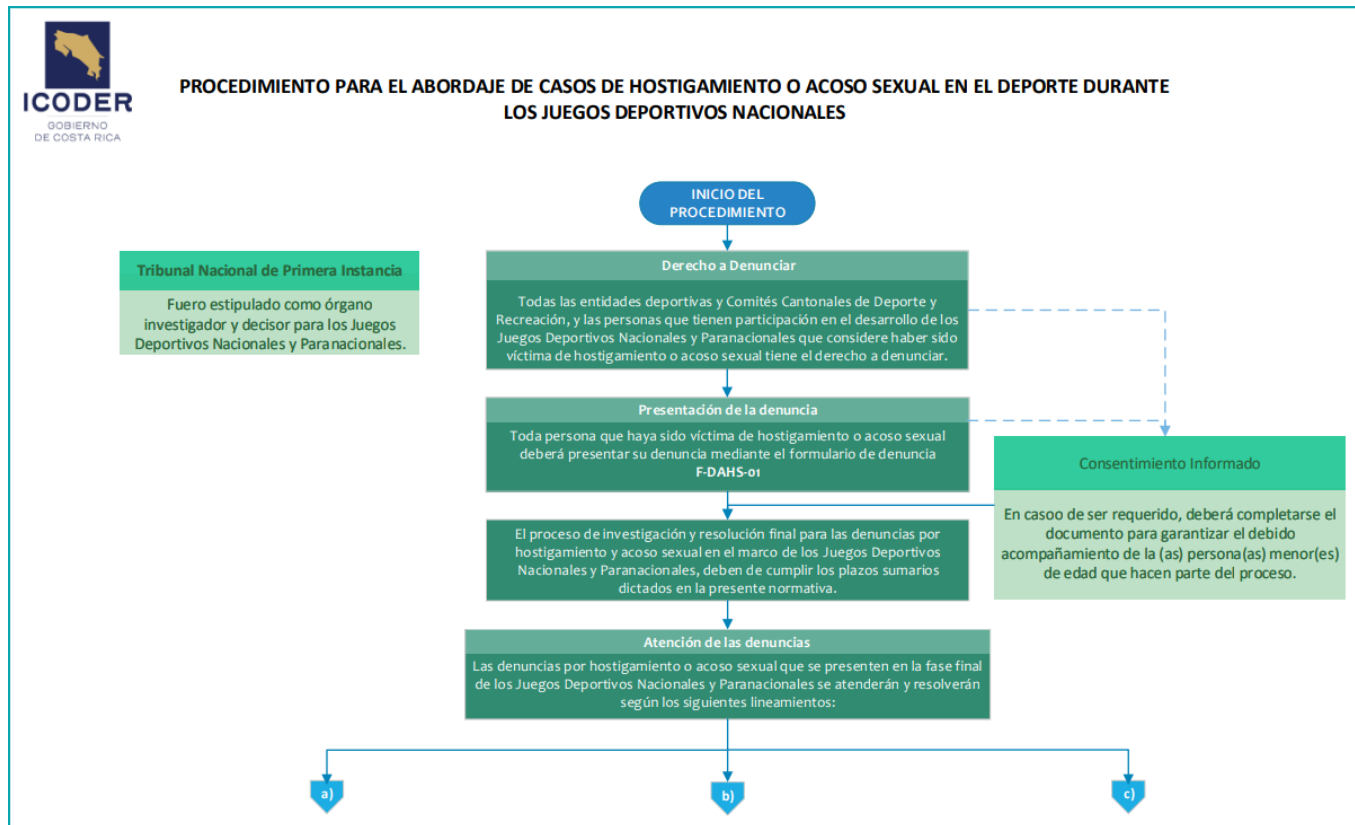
ICODER
GOBIERNO
DE COSTA RICA

PROCEDIMIENTO PARA EL ABORDAJE DE CASOS DE HOSTIGAMIENTO O ACOSO SEXUAL EN EL DEPORTE DURANTE LOS JUEGOS DEPORTIVOS NACIONALES

INICIO DEL PROCEDIMIENTO

Tribunal Nacional de Primera Instancia

Fuero estipulado como órgano investigador y decisor para los Juegos Deportivos Nacionales y Paranacionales.

Derecho a Denunciar

Todas las entidades deportivas y Comités Cantonales de Deporte y Recreación, y las personas que tienen participación en el desarrollo de los Juegos Deportivos Nacionales y Paranacionales que considere haber sido víctima de hostigamiento o acoso sexual tiene el derecho a denunciar.

Presentación de la denuncia

Toda persona que haya sido víctima de hostigamiento o acoso sexual deberá presentar su denuncia mediante el formulario de denuncia F-DAHS-01

Consentimiento Informado

En casoo de ser requerido, deberá completarse el documento para garantizar el debido acompañamiento de la (as) persona(as) menor(es) de edad que hacen parte del proceso.

El proceso de investigación y resolución final para las denuncias por hostigamiento y acoso sexual en el marco de los Juegos Deportivos Nacionales y Paranacionales, deben de cumplir los plazos sumarios dictados en la presente normativa.

Atención de las denuncias

Las denuncias por hostigamiento o acoso sexual que se presenten en la fase final de los Juegos Deportivos Nacionales y Paranacionales se atenderán y resolverán según los siguientes lineamientos:

a)

b)

c)